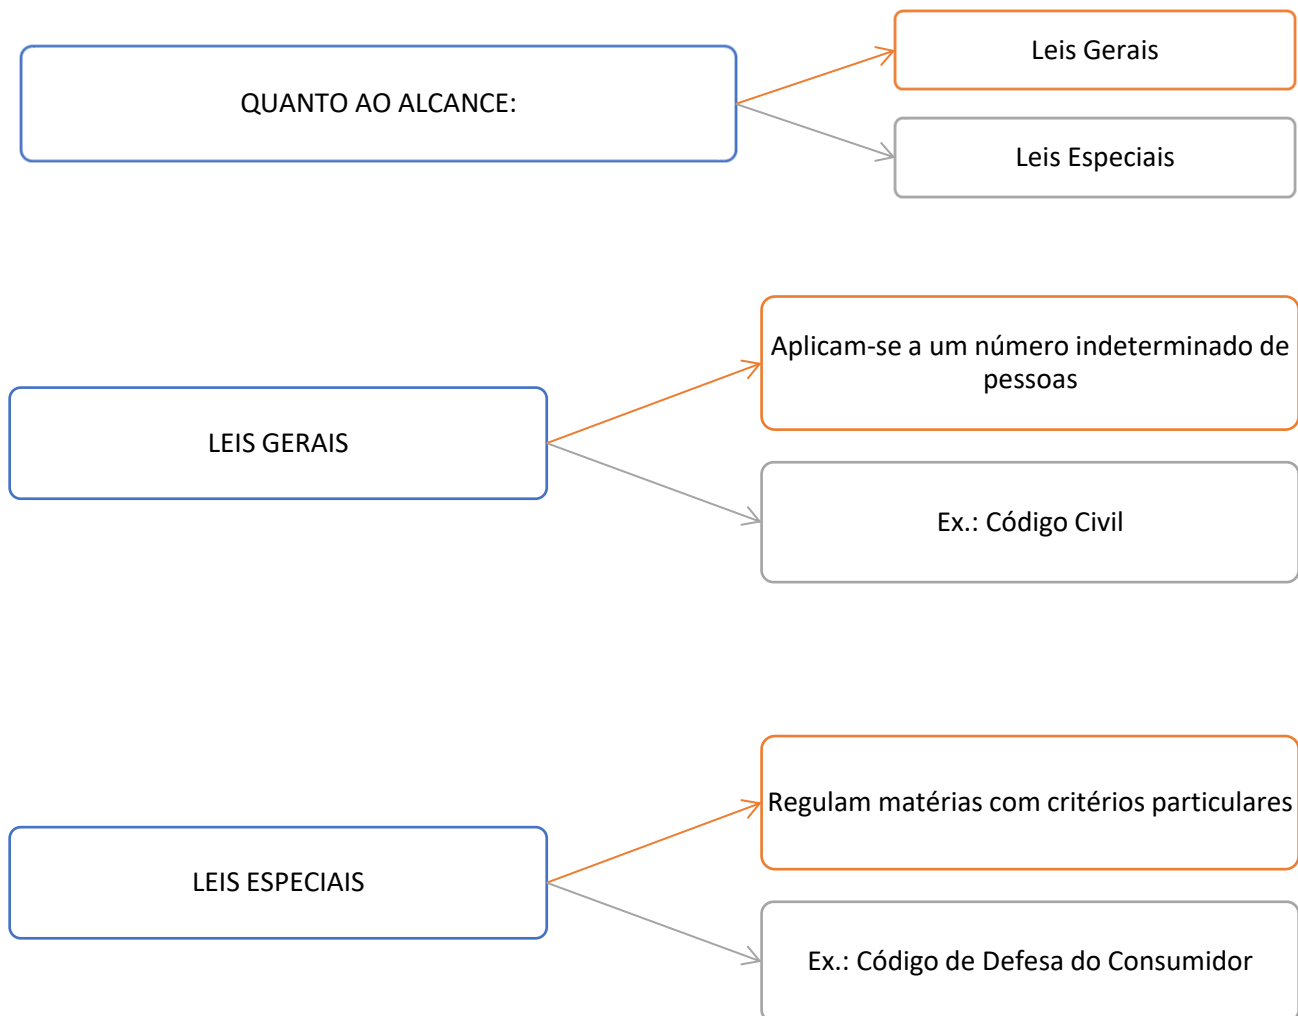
QUANTO AO ALCANCE:

Leis Gerais

Leis Especiais

LEIS GERAIS

Aplicam-se a um número indeterminado de pessoas

Ex.: Código Civil

LEIS ESPECIAIS

Regulam matérias com critérios particulares

Ex.: Código de Defesa do Consumidor